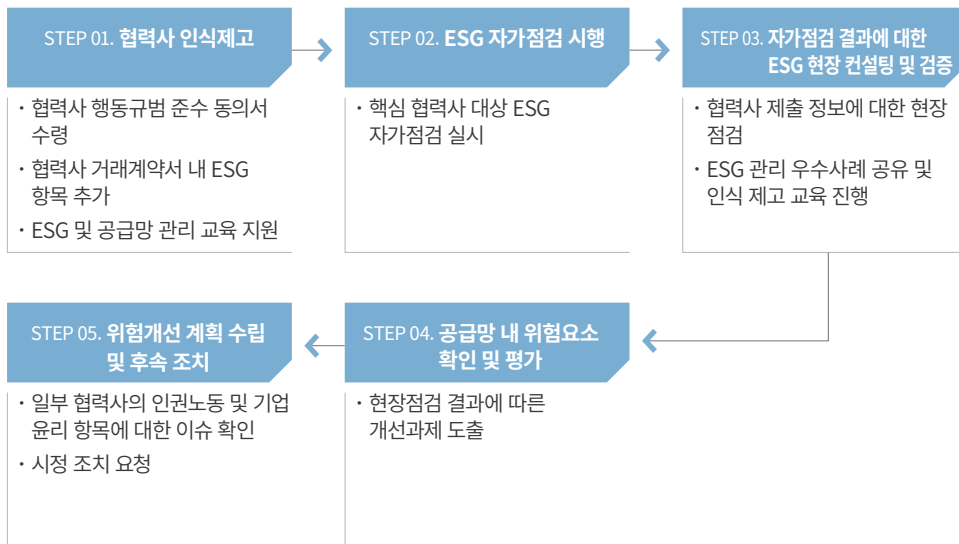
STEP 01. 협력사 인식제고

· 협력사 행동규범 준수 동의서 수령
· 협력사 거래계약서 내 ESG 항목 추가
· ESG 및 공급망 관리 교육 지원

STEP 02. ESG 자가점검 시행

· 핵심 협력사 대상 ESG 자가점검 실시

STEP 03. 자가점검 결과에 대한 ESG 현장 컨설팅 및 검증

· 협력사 제출 정보에 대한 현장 점검
· ESG 관리 우수사례 공유 및 인식 제고 교육 진행

STEP 04. 공급망 내 위험요소 확인 및 평가

· 현장점검 결과에 따른 개선과제 도출

STEP 05. 위험개선 계획 수립 및 후속 조치

· 일부 협력사의 인권노동 및 기업 윤리 항목에 대한 이슈 확인
· 시정 조치 요청